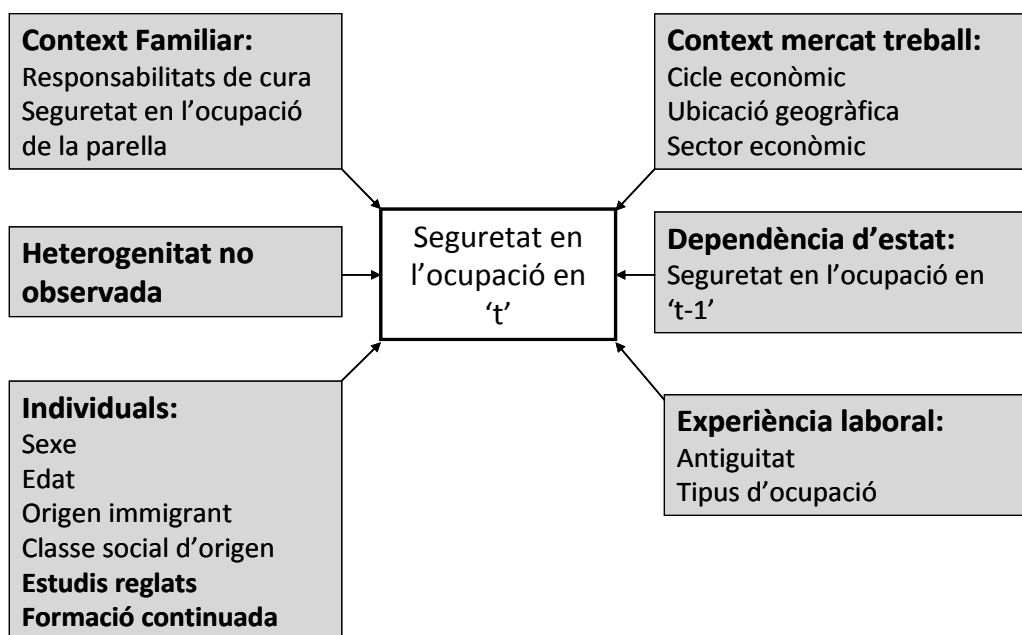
Context Familiar:
Responsabilitats de cura
Seguretat en l'ocupació de la parella

Context mercat treball:
Cicle econòmic
Ubicació geogràfica
Sector econòmic

Heterogenitat no observada

Seguretat en l'ocupació en 't'

Dependència d'estat:
Seguretat en l'ocupació en 't-1'

Individuals:
Sexe
Edat
Origen immigrant
Classe social d'origen
Estudis reglats
Formació continuada

Experiència laboral:
Antiguitat
Tipus d'ocupació